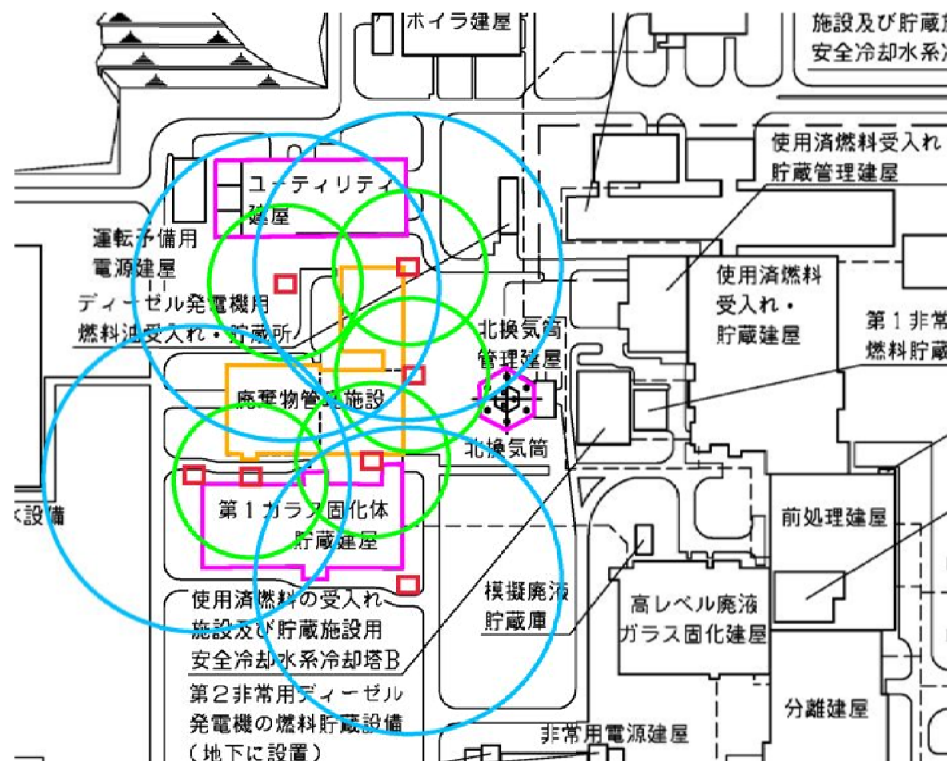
ボイラ建屋

施設及び貯蔵施
安全冷却水系

使用済燃料受入れ
貯蔵管理建屋

ユーティリティ
建屋

運転予備用
電源建屋

ディーゼル発電機用
燃料油受入れ・貯蔵所

使用済燃料
受入れ・
貯蔵建屋

第1非常
燃料貯蔵

北換気筒
管理建屋

廃棄物管理施設

北換気筒

水設備

第1ガラス固化体
貯蔵建屋

前処理建屋

使用済燃料の受入れ
施設及び貯蔵施設用
安全冷却水系冷却塔B

模擬廃液
貯蔵庫

高レベル廃液
ガラス固化建屋

第2非常用ディーゼル
発電機の燃料貯蔵設備
(地下に設置)

分離建屋

非常用電源建屋